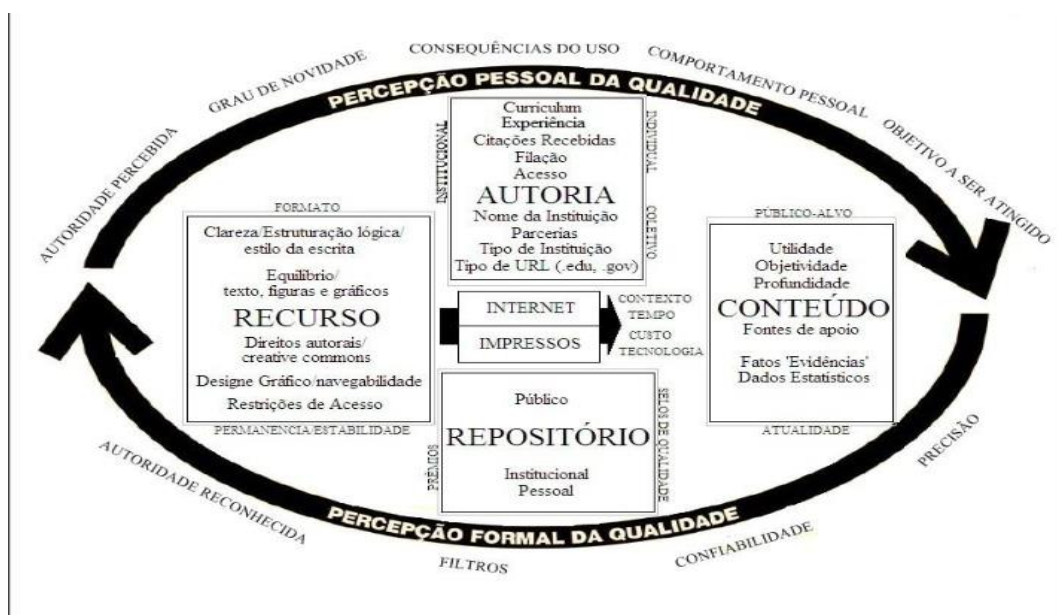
CONSEQUÊNCIAS DO USO

GRAU DE NOVIDADE

COMPORTAMENTO PESSOAL

PERCEPÇÃO PESSOAL DA QUALIDADE

AUTORIDADE PERCEBIDA

OBJETIVO A SER ATINGIDO

INSTITUCIONAL

INDIVIDUAL

Curriculum
Experiência
Citações Recebidas
Filação
Acesso

AUTORIA

COLETIVO

Nome da Instituição
Parcerias
Tipo de Instituição
Tipo de URL (.edu, .gov)

FORMATO

Clareza/Estruturação lógica/ estilo da escrita

Equilíbrio/ texto, figuras e gráficos

RECURSO

Direitos autorais/ creative commons

Designe Gráfico/navegabilidade

Restrições de Acesso

PERMANENCIA/ESTABILIDADE

INTERNET

IMPRESSOS

CONTEXTO
TEMPO
CUSTO
TECNOLOGIA

PÚBLICO-ALVO

Utilidade
Objetividade
Profundidade

CONTEÚDO

Fontes de apoio

Fatos 'Evidências'
Dados Estatisticos

ATUALIDADE

Público

REPOSITÓRIO

Institucional
Pessoal

PRÊMIOS

SELOS DE QUALIDADE

PRECISÃO

AUTORIDADE RECONHECIDA

PERCEPÇÃO FORMAL DA QUALIDADE

CONFIABILIDADE

FILTROS